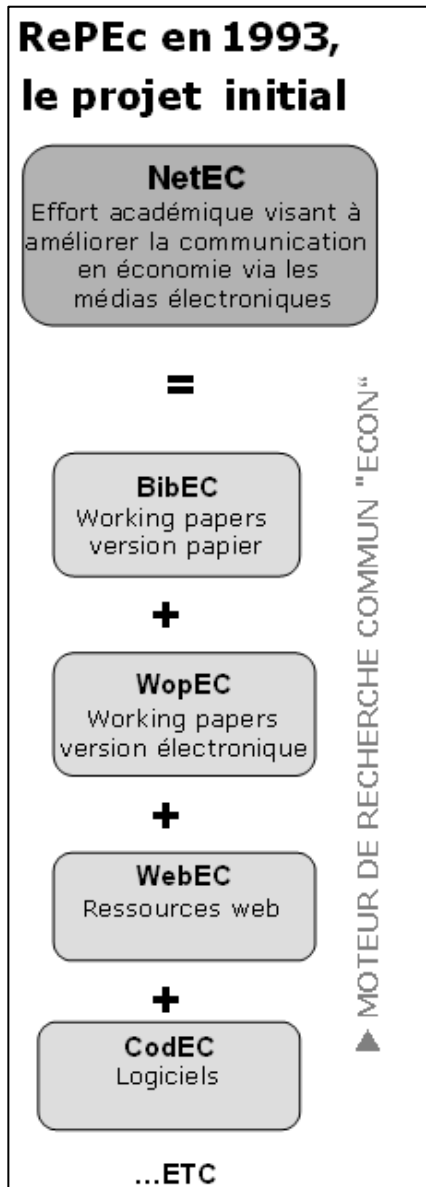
RePEc en 1993, le projet initial

NetEC
Effort académique visant à améliorer la communication en économie via les médias électroniques

=

BibEC
Working papers version papier

+

WopEC
Working papers version électronique

+

WebEC
Ressources web

+

CodEC
Logiciels

...ETC

▶ MOTEUR DE RECHERCHE COMMUN "ECON"